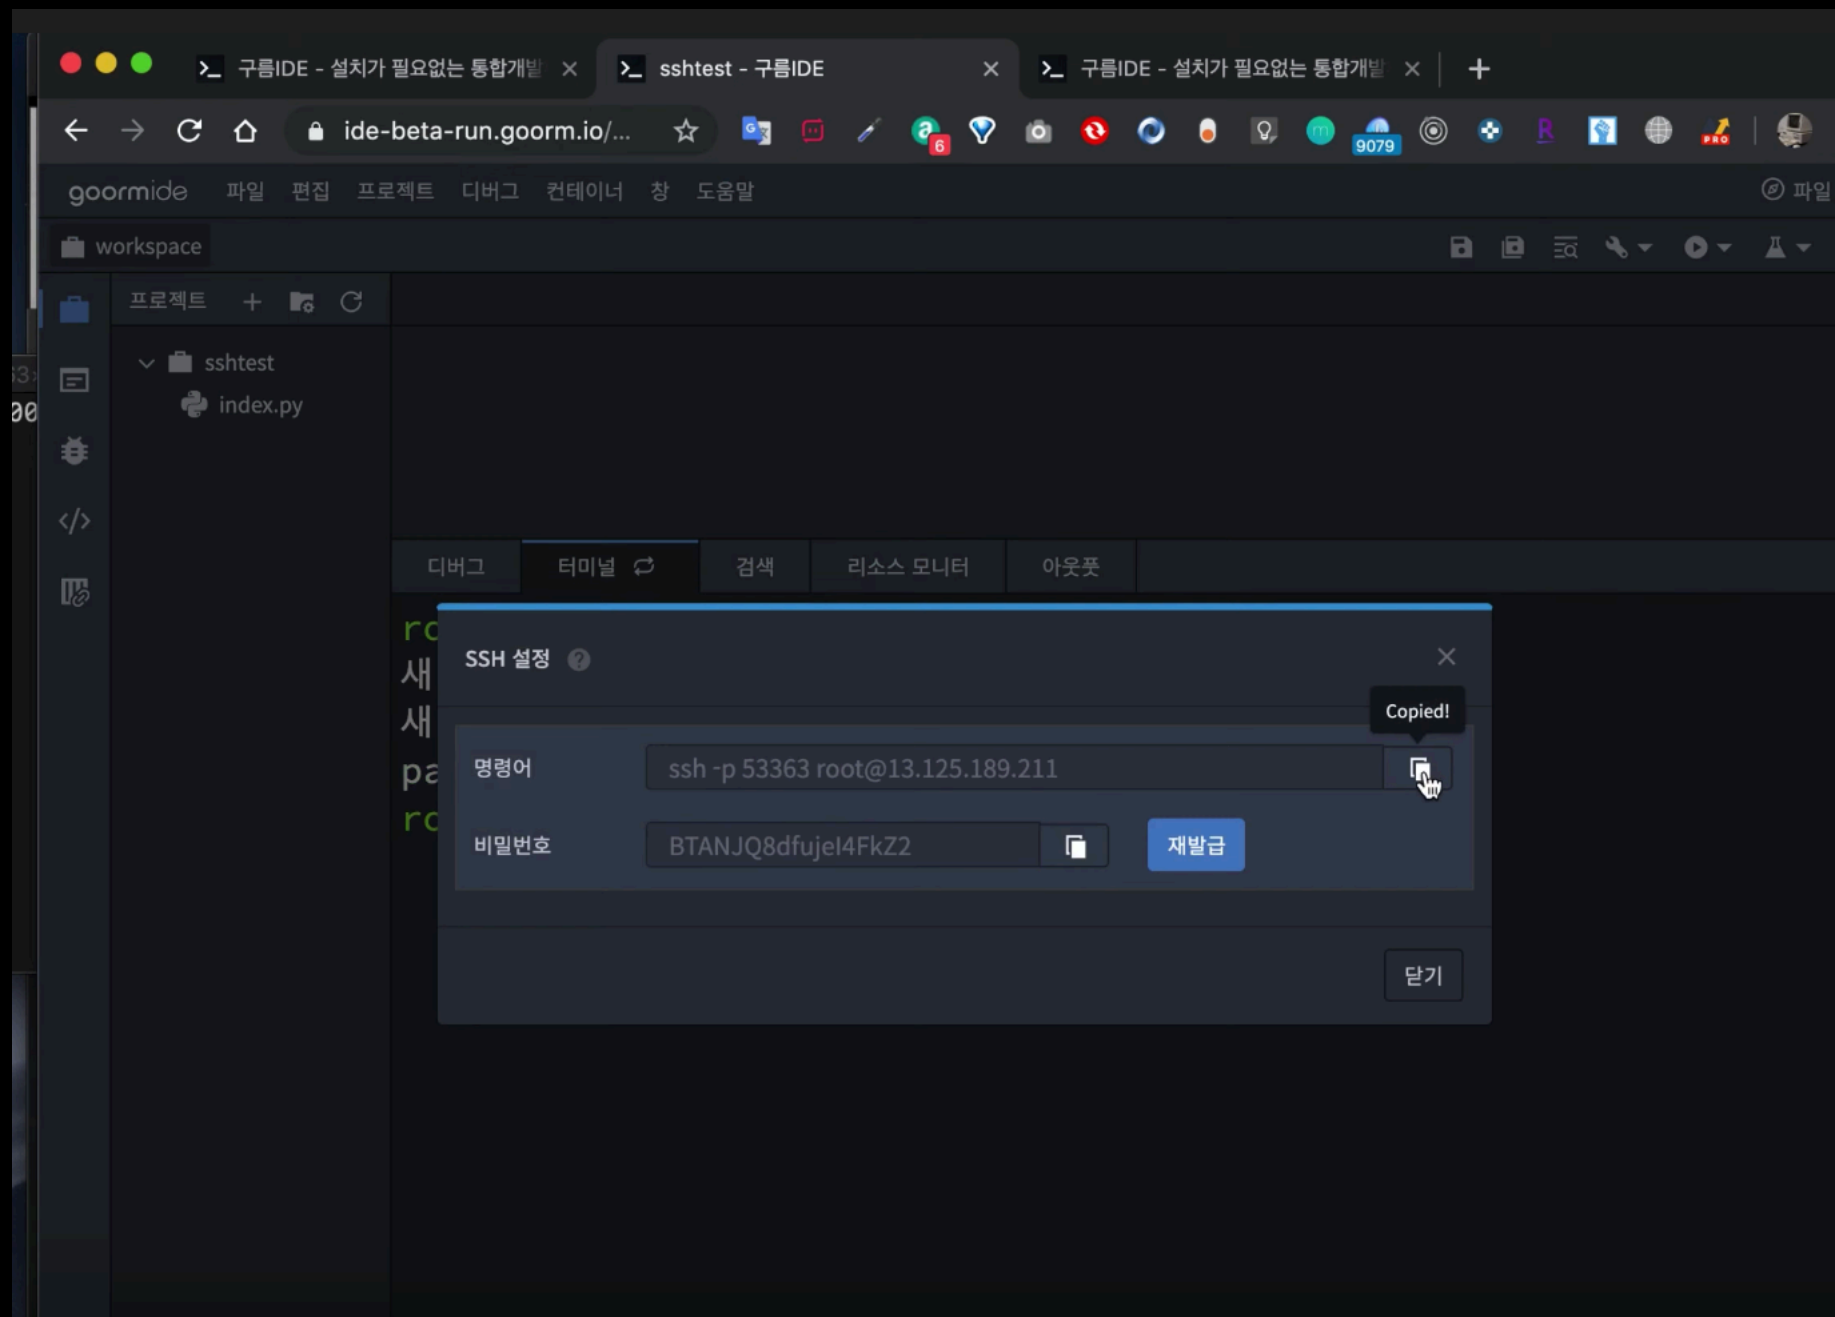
구름IDE - 설치가 필요없는 통합개발 ×
sshtest - 구름IDE ×
구름IDE - 설치가 필요없는 통합개발 ×
+

ide-beta-run.goorm.io/...

6
9079

goormide 파일 편집 프로젝트 디버그 컨테이너 창 도움말
파일

workspace

프로젝트

sshtest
index.py

디버그 터미널 검색 리소스 모니터 아웃풋

rc
새
새
pa
rc

SSH 설정

Copied!

명령어 ssh -p 53363 root@13.125.189.211

비밀번호 BTANJQ8dfujeI4FkZ2 재발급

닫기